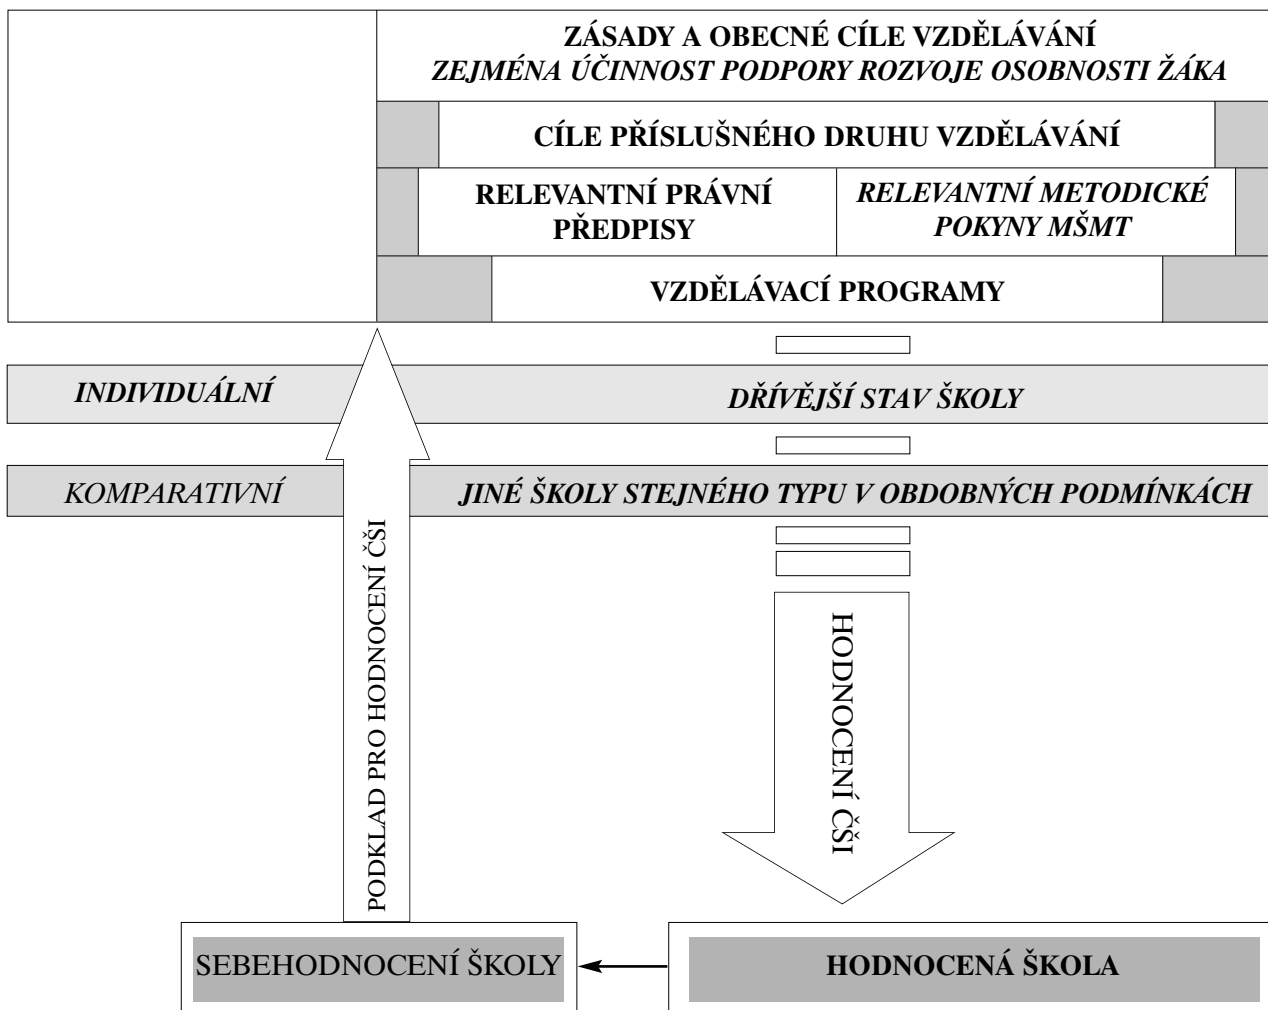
ZÁSADY A OBECNÉ CÍLE VZDĚLÁVÁNÍ
ZEJMÉNA ÚČINNOST PODPORY ROZVOJE OSOBNOSTI ŽÁKA

CÍLE PŘÍSLUŠNÉHO DRUHU VZDĚLÁVÁNÍ

RELEVANTNÍ PRÁVNÍ PŘEDPISY

RELEVANTNÍ METODICKÉ POKYNY MŠMT

VZDĚLÁVACÍ PROGRAMY

INDIVIDUÁLNÍ

DŘÍVĚJŠÍ STAV ŠKOLY

KOMPARATIVNÍ

JINÉ ŠKOLY STEJNÉHO TYPU V OBDOBNÝCH PODMÍNKÁCH

PODKLAD PRO HODNOCENÍ ČŠI

HODNOCENÍ ČŠI

SEBEHODNOCENÍ ŠKOLY

HODNOCENÁ ŠKOLA